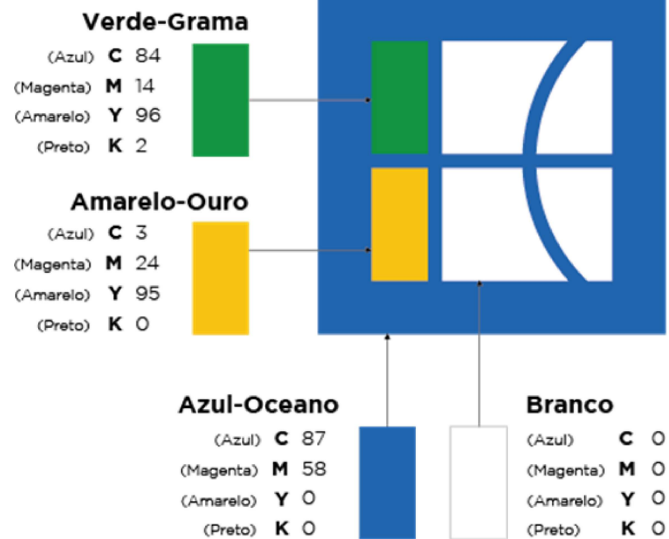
Verde-Grama

(Azul) C 84
(Magenta) M 14
(Amarelo) Y 96
(Preto) K 2

Amarelo-Ouro

(Azul) C 3
(Magenta) M 24
(Amarelo) Y 95
(Preto) K 0

Azul-Oceano

(Azul) C 87
(Magenta) M 58
(Amarelo) Y 0
(Preto) K 0

Branco

(Azul) C 0
(Magenta) M 0
(Amarelo) Y 0
(Preto) K 0